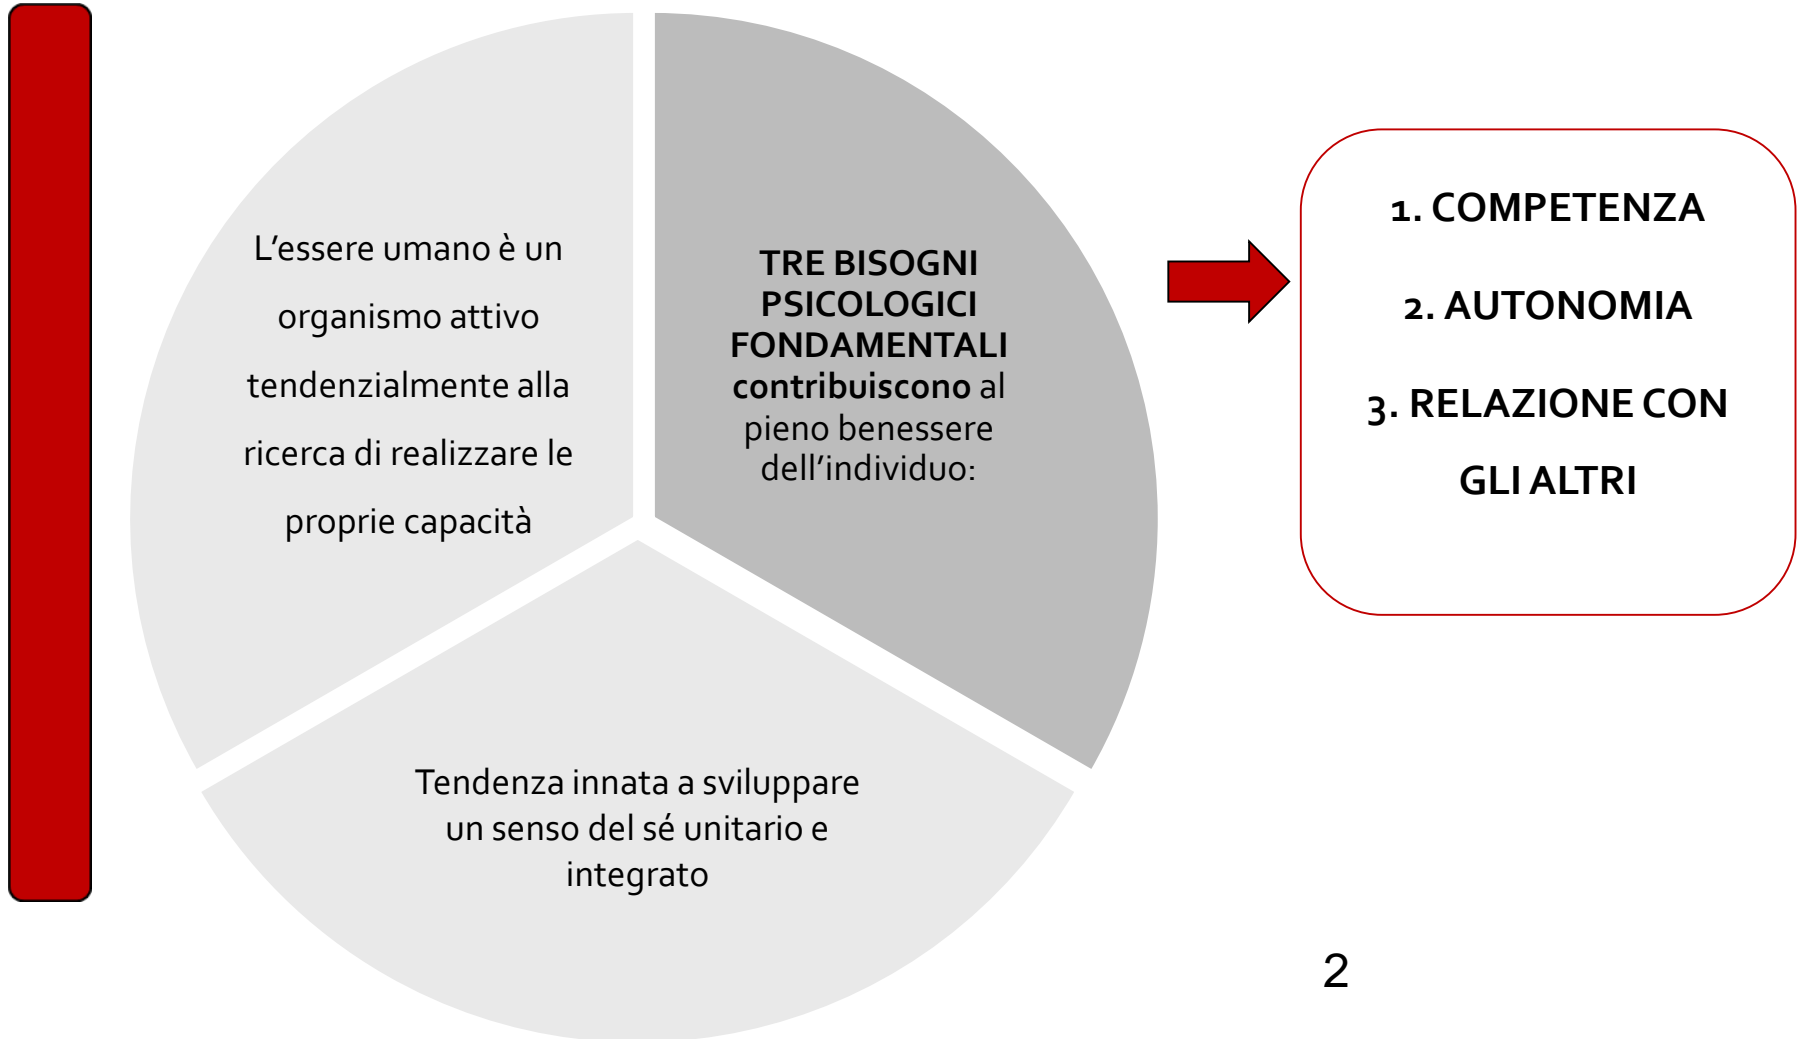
L'essere umano è un organismo attivo tendenzialmente alla ricerca di realizzare le proprie capacità

TRE BISOGNI PSICOLOGICI FONDAMENTALI contribuiscono al pieno benessere dell'individuo:

Tendenza innata a sviluppare un senso del sé unitario e integrato

1. COMPETENZA

2. AUTONOMIA

3. RELAZIONE CON GLI ALTRI

2